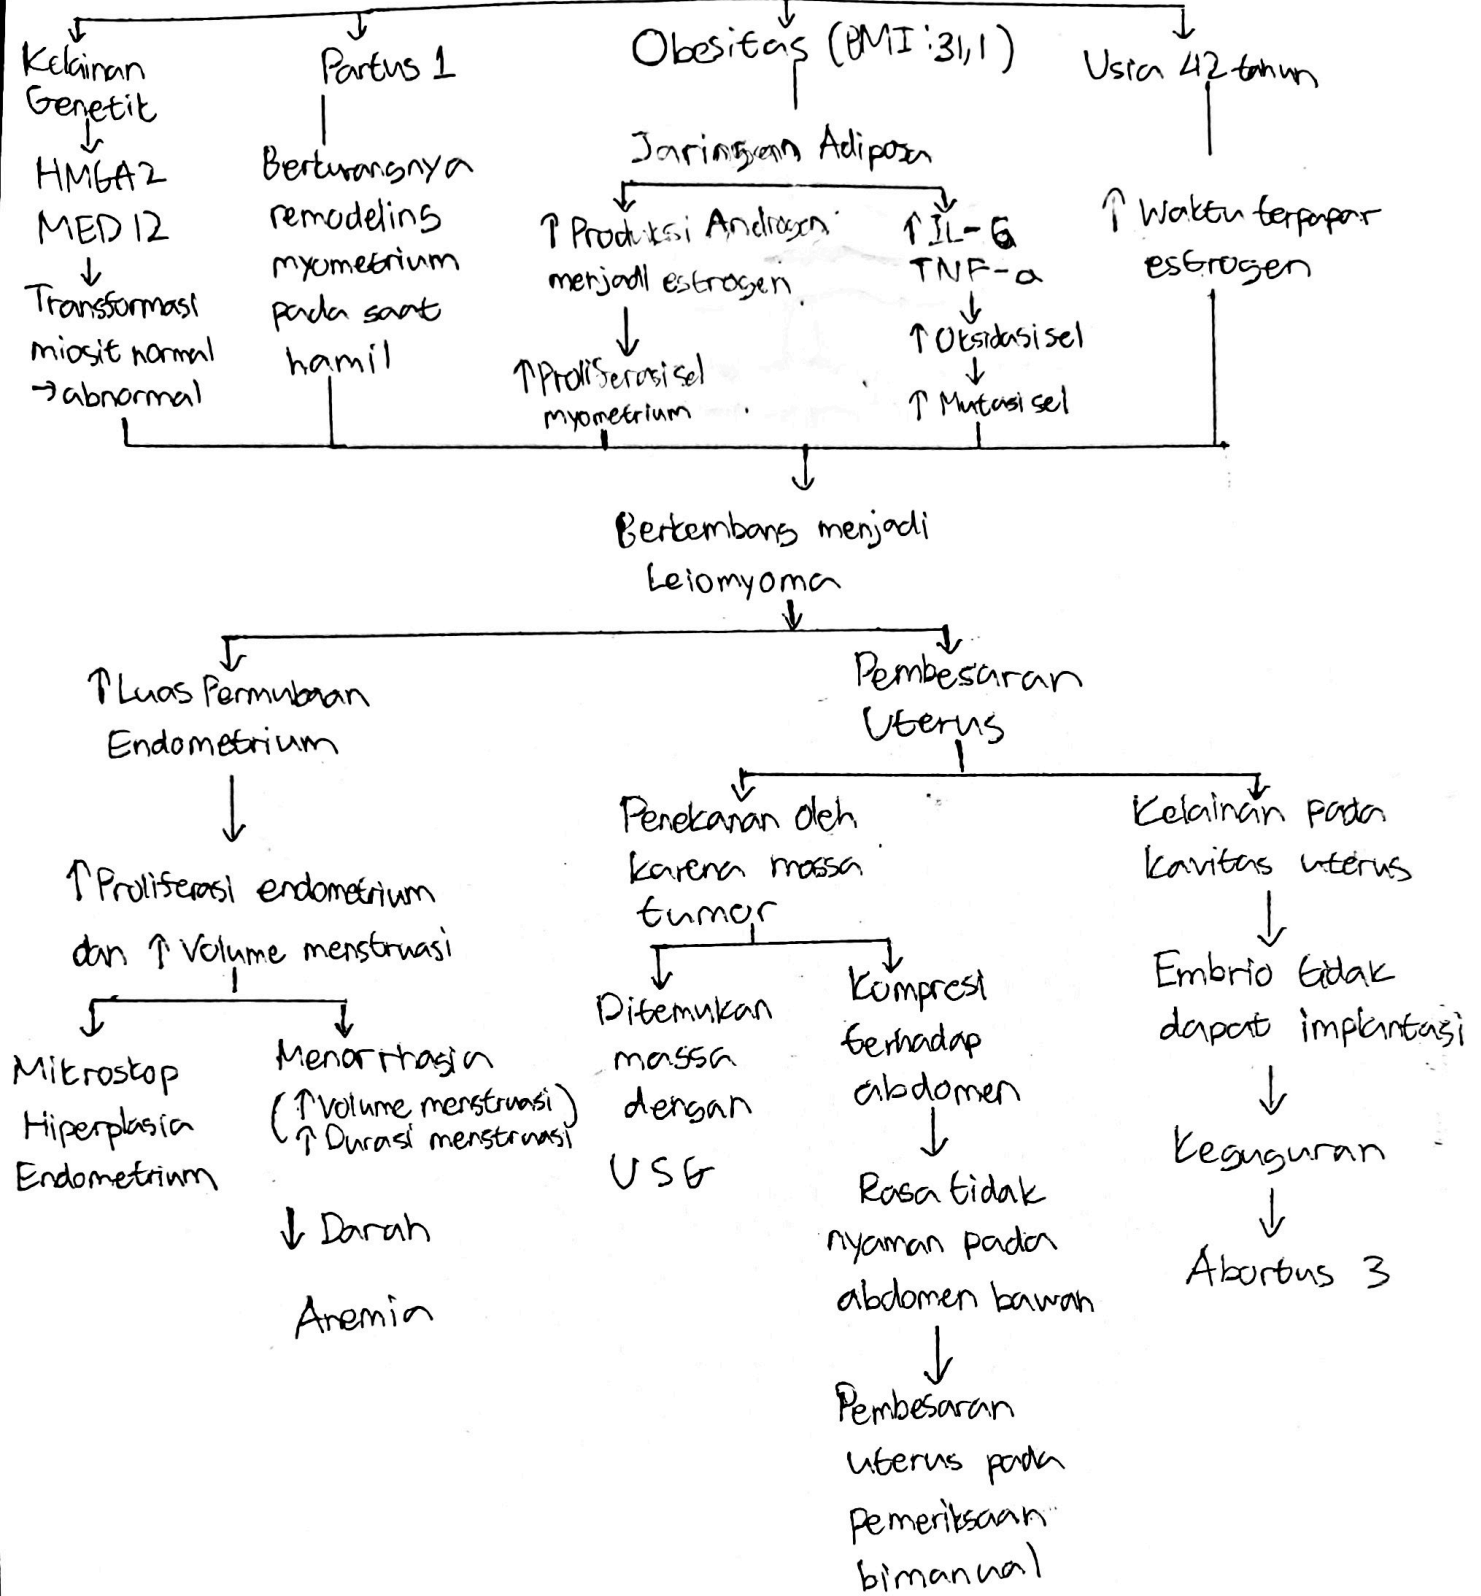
Kelainan Genetik
HMGA2
MED 12
Transformasi miosit normal → abnormal

Partus 1
Berkurangnya remodeling myometrium pada saat hamil

Obesitas (BMI : 31,1)
Jaringan Adipose
↑ Produksi Androgen menjadi estrogen
↑ Proliferasi sel myometrium
↑ IL-6 TNF-α
↑ Oksidasi sel
↑ Mutasi sel

Usia 42 tahun
↑ Waktu terpapar estrogen

Berkembang menjadi Leiomyoma

↑ Luas Permukaan Endometrium
↑ Proliferasi endometrium dan ↑ Volume menstruasi
Mikroskop Hiperplasia Endometrium
Menorrhagia (↑ Volume menstruasi ↑ Durasi menstruasi)
↓ Darah
Anemia

Pembesaran Uterus
Penekanan oleh karena massa tumor
Ditemukan massa dengan USG
Kompresi terhadap abdomen
Rasa tidak nyaman pada abdomen bawah
Pembesaran uterus pada pemeriksaan bimanual

Kelainan pada kavitas uterus
Embrio tidak dapat implantasi
Keguguran
Abortus 3